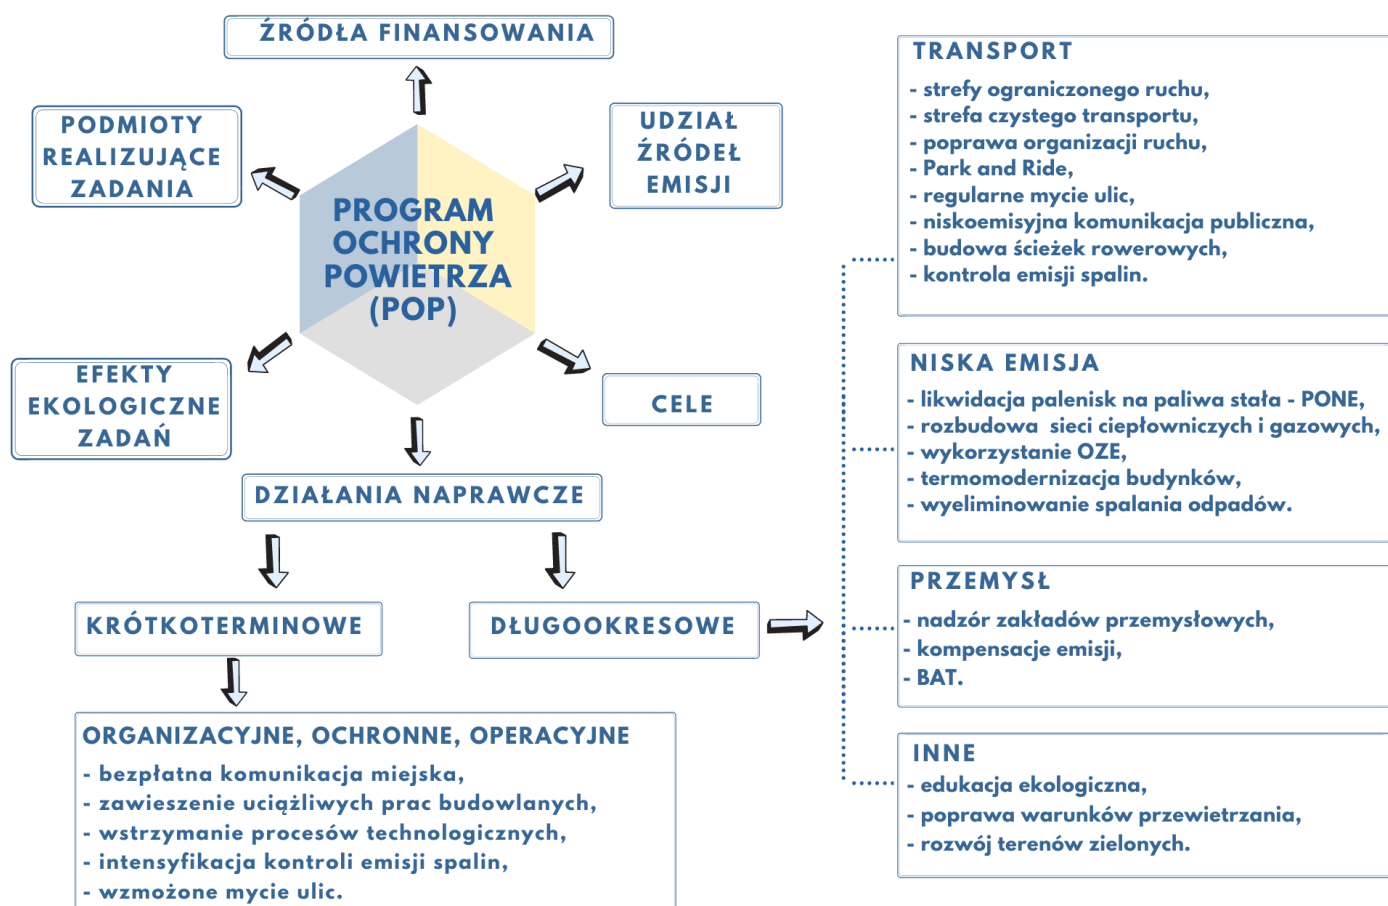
ŹRÓDŁA FINANSOWANIA

PODMIOTY REALIZUJĄCE ZADANIA

UDZIAŁ ŹRÓDEŁ EMISJI

PROGRAM OCHRONY POWIETRZA (POP)

EFEKTY EKOLOGICZNE ZADAŃ

CELE

DZIAŁANIA NAPRAWCZE

KRÓTKOTERMINOWE

DŁUGOOKRESOWE

ORGANIZACYJNE, OCHRONNE, OPERACYJNE
- bezpłatna komunikacja miejska,
- zawieszenie uciążliwych prac budowlanych,
- wstrzymanie procesów technologicznych,
- intensyfikacja kontroli emisji spalin,
- wzmożone mycie ulic.

TRANSPORT
- strefy ograniczonego ruchu,
- strefa czystego transportu,
- poprawa organizacji ruchu,
- Park and Ride,
- regularne mycie ulic,
- niskoemisyjna komunikacja publiczna,
- budowa ścieżek rowerowych,
- kontrola emisji spalin.

NISKA EMISJA
- likwidacja palenisk na paliwa stała - PONE,
- rozbudowa sieci ciepłowniczych i gazowych,
- wykorzystanie OZE,
- termomodernizacja budynków,
- wyeliminowanie spalania odpadów.

PRZEMYSŁ
- nadzór zakładów przemysłowych,
- kompensacje emisji,
- BAT.

INNE
- edukacja ekologiczna,
- poprawa warunków przewietrzania,
- rozwój terenów zielonych.